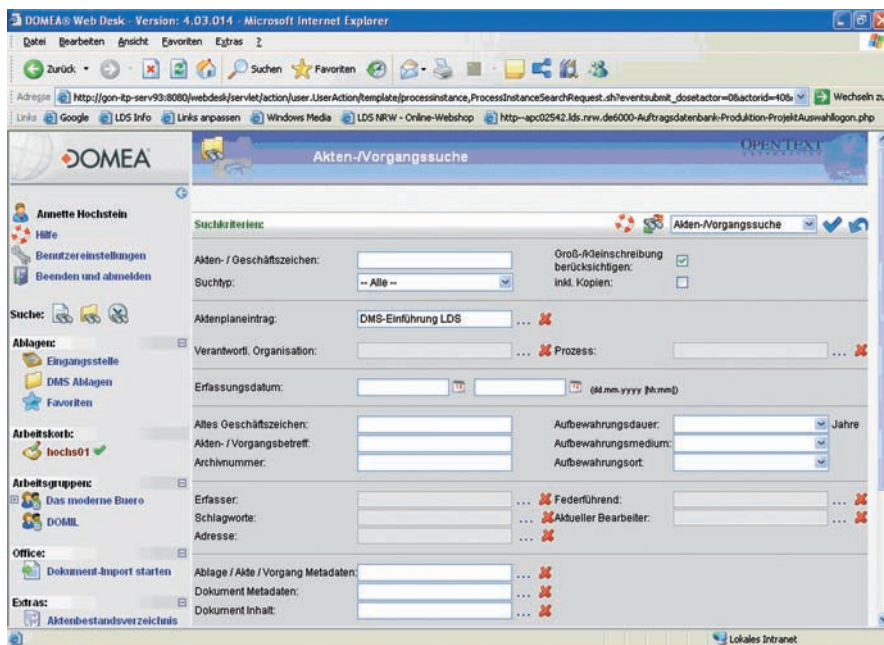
DOMEA® Web Desk - Version: 4.03.014 - Microsoft Internet Explorer

Datei Bearbeiten Ansicht Favoriten Extras ?

Zurück Suchen Favoriten

Adresse http://gon-itp-serv93:8080/webdesk/servlet/action/user.UserAction/template/processinstance,ProcessInstanceSearchRequest.sh?eventsubmit_dosetactor=0&actorid=40& Wechseln zu

Links Google LDS Info Links anpassen Windows Media LDS NRW - Online-Webshop http--apc02542.lds.nrw.de6000-Auftragsdatenbank-Produktion-ProjektAuswahllogon.php

DOMEA

Akten-/Vorgangssuche

OPENTEXT

Annette Hochstein
Hilfe
Benutzereinstellungen
Beenden und abmelden

Suche:

Ablagen:
Eingangsstelle
DMS Ablagen
Favoriten

Arbeitskorb:
hochs01

Arbeitsgruppen:
Das moderne Buero
DOMIL

Office:
Dokument-Import starten

Extras:
Aktenbestandsverzeichnis

Suchkriterien:

Akten-/Vorgangssuche

| | | | |
|---|---|---|---|
| Akten- / Geschäftszeichen: | | Groß-/Kleinschreibung berücksichtigen: | ☑ |
| Suchtyp: | -- Alle -- | inkl. Kopien: | ☐ |
| Aktenplaneintrag: | DMS-Einführung LDS | | |
| Verantwortl. Organisation: | | Prozess: | |
| Erfassungsdatum: | | (dd.mm.yyyy [hh:mm]) | |
| Altes Geschäftszeichen: | | Aufbewahrungsdauer: | Jahre |
| Akten- / Vorgangsbetreff: | | Aufbewahrungsmedium: | |
| Archivnummer: | | Aufbewahrungsort: | |
| Erfasser: | | Federführend: | |
| Schlagworte: | | Aktueller Bearbeiter: | |
| Adresse: | | | |
| Ablage / Akte / Vorgang Metadaten: | | | |
| Dokument Metadaten: | | | |
| Dokument Inhalt: | | | |

Lokales Intranet